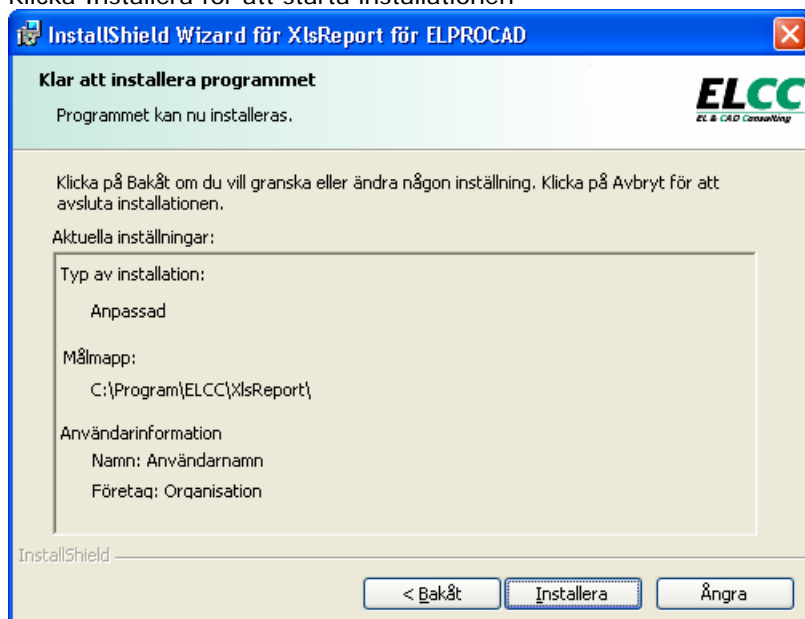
Klicka Installera för att starta installationen

InstallShield Wizard för XlsReport för ELPROCAD

Klar att installera programmet

Programmet kan nu installeras.

ELCC
EL & CAD Consulting

Klicka på Bakåt om du vill granska eller ändra någon inställning. Klicka på Avbryt för att avsluta installationen.

Aktuella inställningar:

Typ av installation:

Anpassad

Målmapp:

C:\Program\ELCC\XlsReport\

Användarinformation

Namn: Användarnamn

Företag: Organisation

InstallShield

< Bakåt

Installera

Ångra